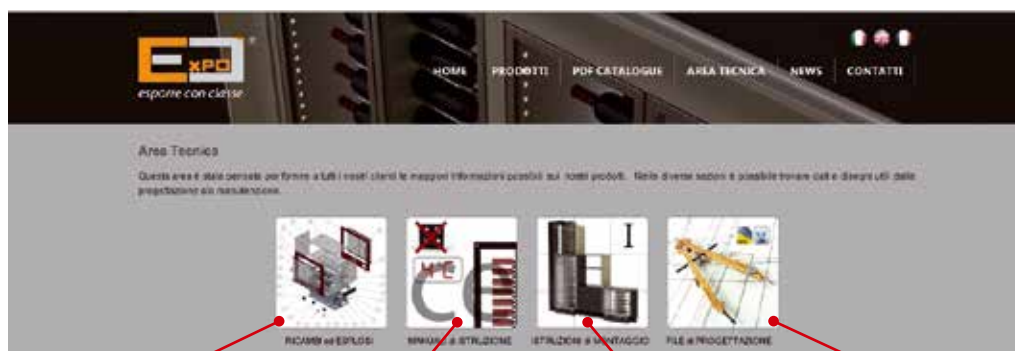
ExPO
esporre con classe

HOME PRODOTTI PDF CATALOGUE AREA TECNICA NEWS CONTATTI

Area Tecnica

Questa area è stata pensata per fornire a tutti i nostri clienti le maggiori informazioni possibili sui nostri prodotti. Nelle diverse sezioni è possibile trovare dati e disegni utili dalla progettazione alla manutenzione.

RICAMBI ed ESPLOSI

MANUALI di ISTRUZIONE

ISTRUZIONI di MONTAGGIO

FILE di PROGETTAZIONE